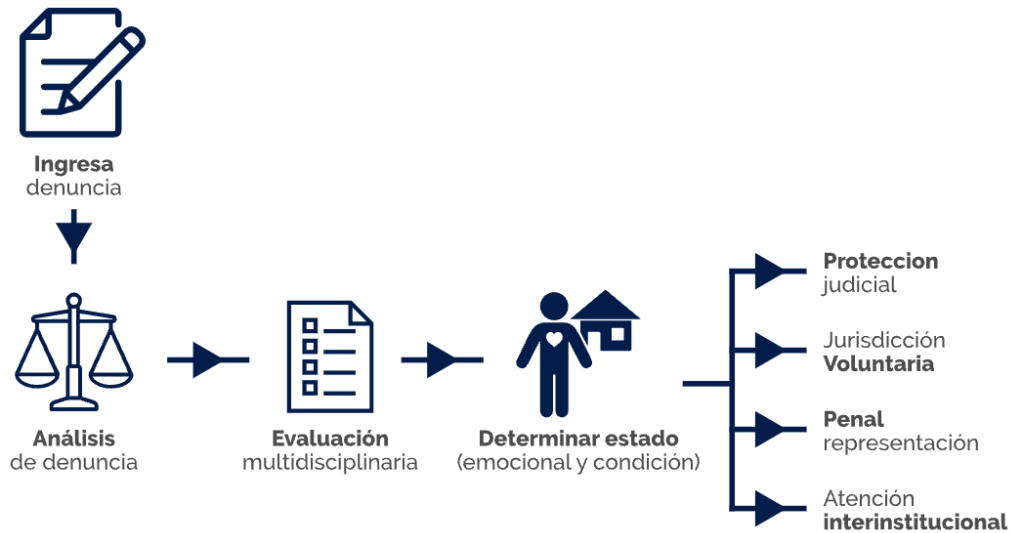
Ingresa
denuncia

Análisis
de denuncia

Evaluación
multidisciplinaria

Determinar estado
(emocional y condición)

Proteccion
judicial

Jurisdicción
Voluntaria

Penal
representación

Atención
interinstitucional